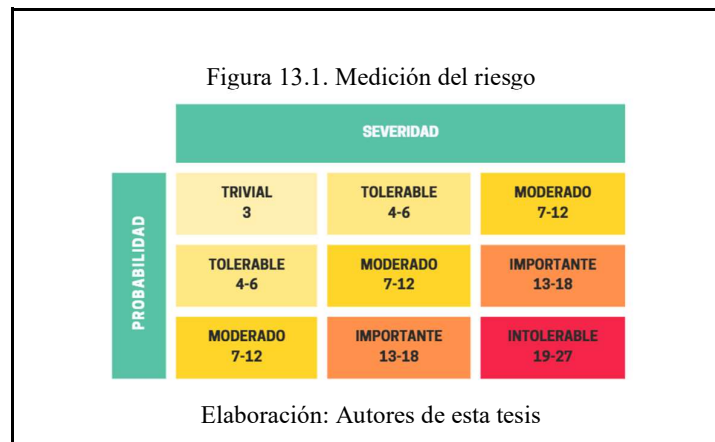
Figura 13.1. Medición del riesgo

SEVERIDAD

PROBABILIDAD

| TRIVIAL 3 | TOLERABLE 4-6 | MODERADO 7-12 |
|---|---|---|
| TOLERABLE 4-6 | MODERADO 7-12 | IMPORTANTE 13-18 |
| MODERADO 7-12 | IMPORTANTE 13-18 | INTOLERABLE 19-27 |

Elaboración: Autores de esta tesis